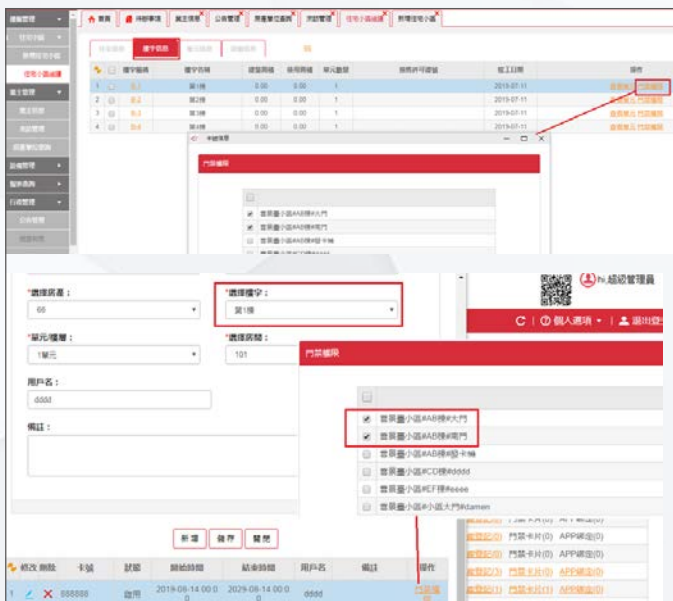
首頁 | 待辦事項 | 業主信息 | 公告管理 | 房產單位面積 | 房屋管理 | 住宅小區維護 | 新增住宅小區

樓宇信息

| | 樓宇編碼 | 樓宇名稱 | 建築面積 | 使用面積 | 單元數量 | 預售許可證號 | 竣工日期 | 操作 |
|---|---|---|---|---|---|---|---|---|
| 1 | | 第1棟 | 0.00 | 0.00 | 1 | | 2019-07-11 | 門禁權限 |
| 2 | | 第2棟 | 0.00 | 0.00 | 1 | | 2019-07-11 | 門禁權限 |
| 3 | | 第3棟 | 0.00 | 0.00 | 1 | | 2019-07-11 | 門禁權限 |
| 4 | | 第4棟 | 0.00 | 0.00 | 1 | | 2019-07-11 | 門禁權限 |

門禁權限

壹景臺小區#AB棟#大門
壹景臺小區#AB棟#南門
壹景臺小區#AB棟#發卡機

*選擇房產：
66
*選擇樓宇：
第1棟
*單元/樓層：
1單元
*選擇房間：
101
用戶名：
dddd
備註：

hi,超級管理員
個人選項 | 退出登

門禁權限

| |
|---|
| 壹景臺小區#AB棟#大門 |
| 壹景臺小區#AB棟#南門 |
| 壹景臺小區#AB棟#發卡機 |
| 壹景臺小區#CD棟#dddd |
| 壹景臺小區#EF棟#eeee |
| 壹景臺小區#小區大門#damen |

門禁卡片(0) APP綁定(0)
門禁卡片(0) APP綁定(0)
門禁卡片(0) APP綁定(0)
門禁卡片(1) APP綁定(0)

新 增 | 保 存 | 關 閉

| 修改 | 刪除 | 卡號 | 狀態 | 開始時間 | 結束時間 | 用戶名 | 備註 | 操作 |
|---|---|---|---|---|---|---|---|---|
| | | 888888 | 啟用 | 2019-08-14 00:00 | 2029-08-14 00:00 | dddd | | 門禁權限 |